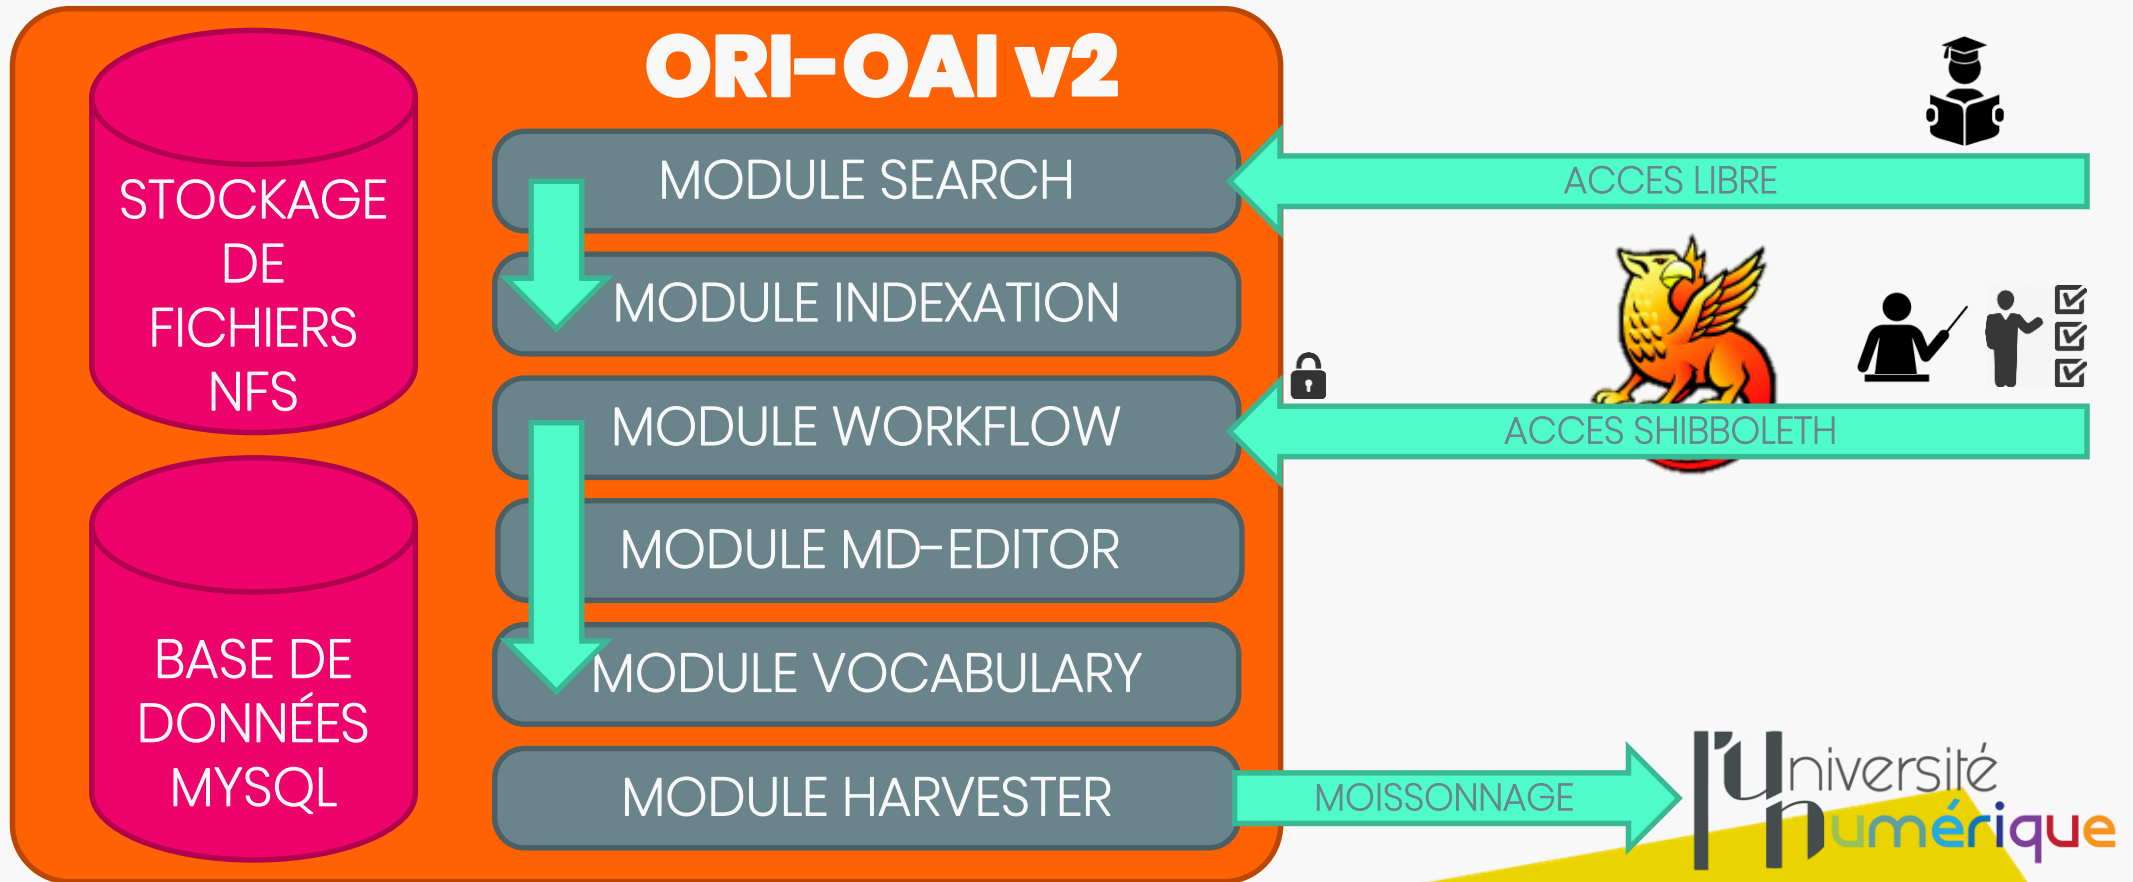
ORI-OAI v2

STOCKAGE DE FICHIERS NFS

BASE DE DONNÉES MYSQL

MODULE SEARCH

MODULE INDEXATION

MODULE WORKFLOW

MODULE MD-EDITOR

MODULE VOCABULARY

MODULE HARVESTER

ACCES LIBRE

ACCES SHIBBOLETH

MOISSONNAGE

l'Université numérique